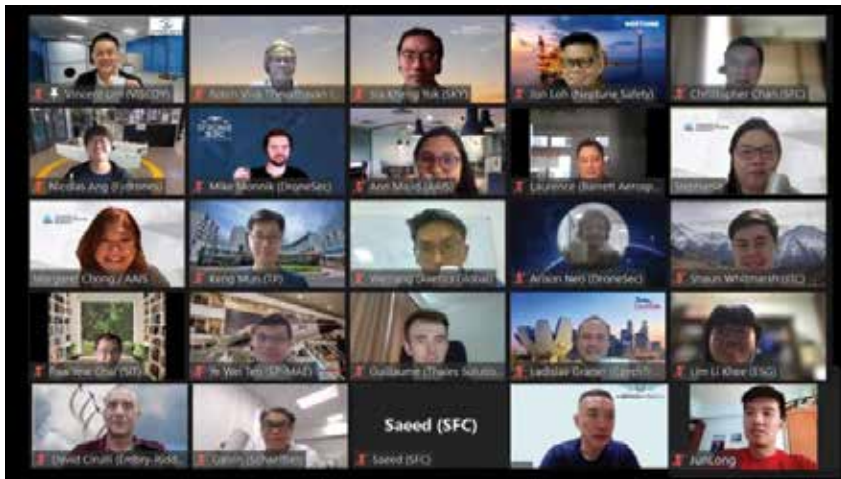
Vincent Lim (VSCDY)
Rajan Vinh Thirugnanam
Sia Kheng Yok (SKY)
Jon Loh (Neptune Safety)
Christopher Chan (SFC)
Nicolas Ang (Hydronex)
Mike Monnik (DroneSec)
Ann Maria (AAS)
Laurence (Barnett Aerosp...
Stephanie
Margaret Chong / AAS
Keng Mun (TP)
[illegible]
Anson Neo (DroneSec)
Shaun Whitmarsh (SFC)
Paw Yew Chai (ST)
Je Wei Teo (SP/MAE)
Guillaume (Thales Solutio...
Ladislav Granec (CzechIn...
Lim Li Khee (ESG)
David Cirulli (Embry-Ridd...
Calvin (Scharfen)
Saeed (SFC)
Saeed (SFC)
JunLong